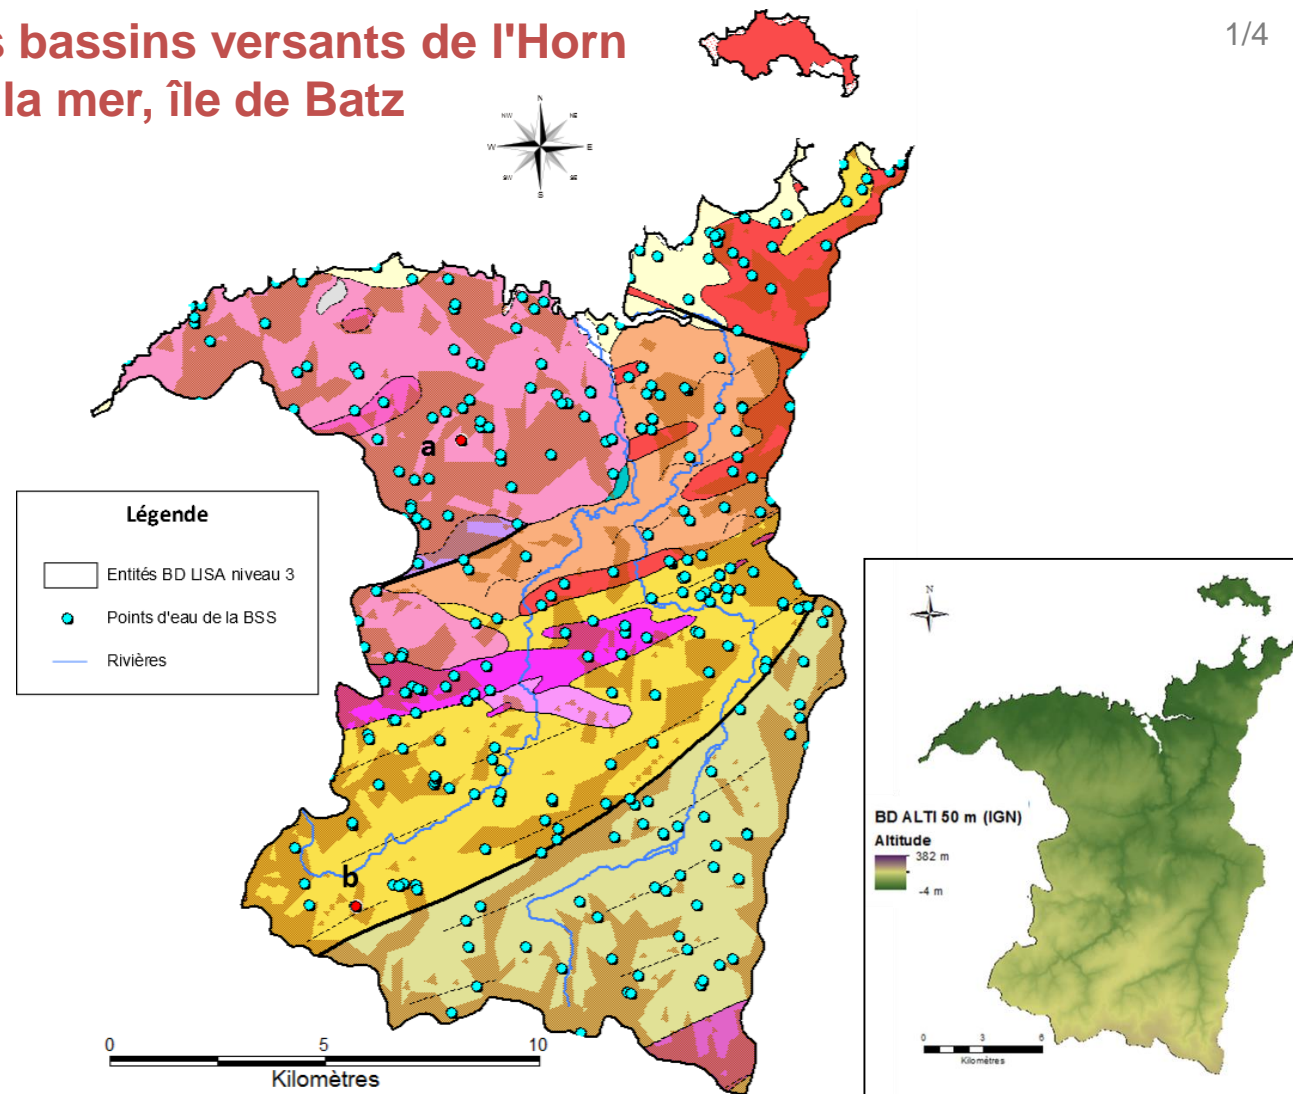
s bassins versants de l'Horn
la mer, île de Batz

1/4

N
NW
NE
W
E
SW
SE
S

Légende
Entités BD LISA niveau 3
Points d'eau de la BSS
Rivières

a
b

0
5
10
Kilomètres

N

BD ALTI 50 m (IGN)
Altitude
382 m
-4 m

0
3
6
Kilomètres